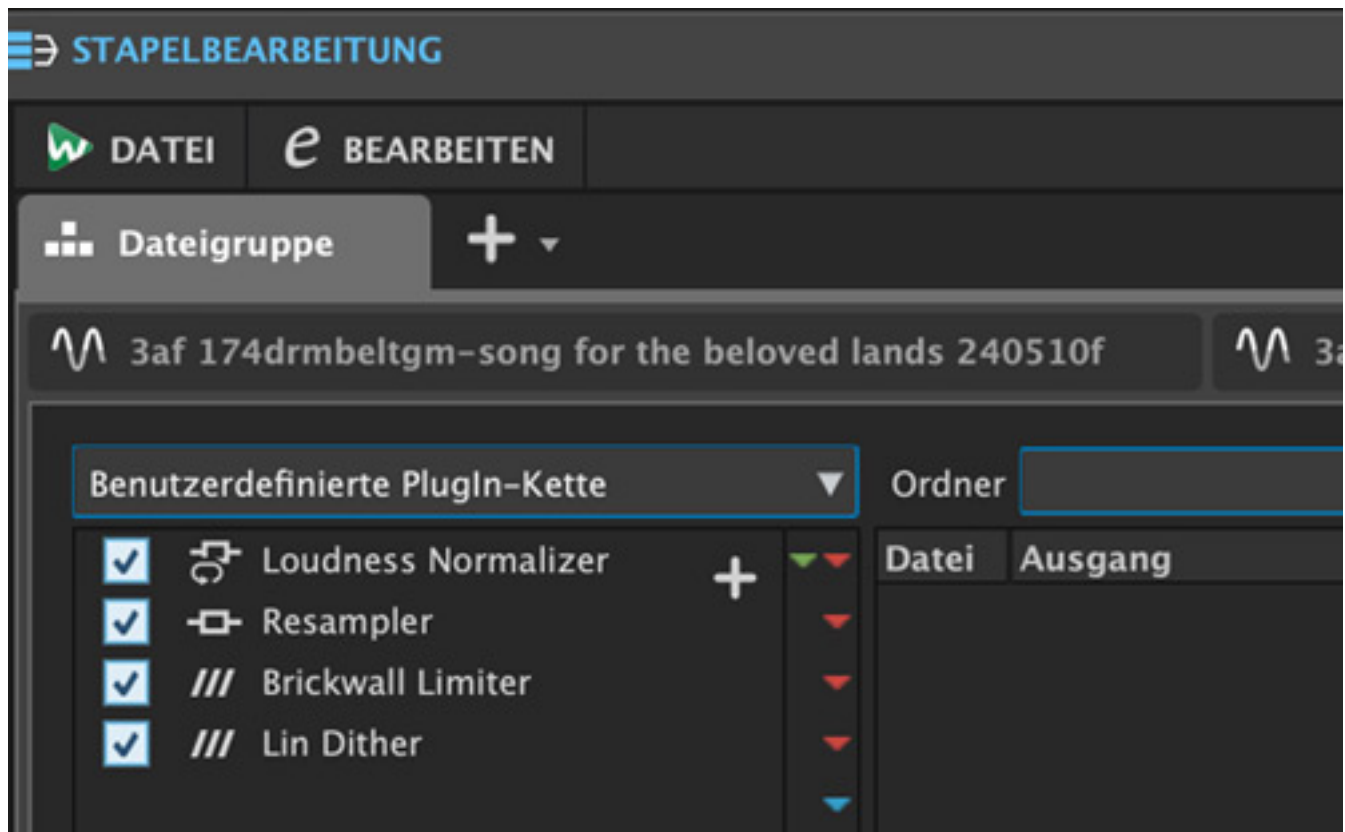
STAPELBEARBEITUNG

DATEI

BEARBEITEN

Dateigruppe

+

3af 174drmbeltgm-song for the beloved lands 240510f

3a

Benutzerdefinierte PlugIn-Kette

Ordner

Loudness Normalizer

Resampler

Brickwall Limiter

Lin Dither

+

| Datei | Ausgang |
|---|---|